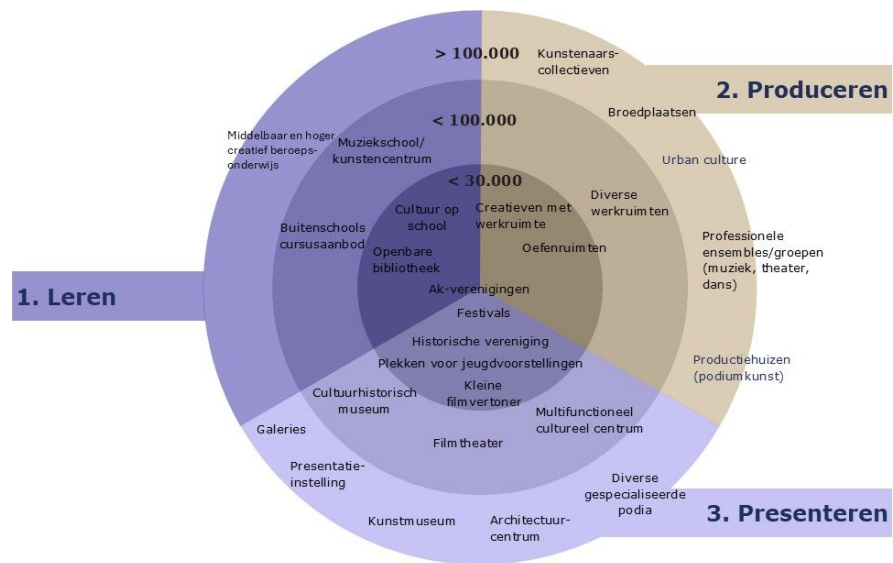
> 100.000

Kunstenaarscollectieven

2. Produceren

< 100.000

Broedplaatsen

Middelbaar en hoger creatief beroepsonderwijs

Muziekschool/ kunstencentrum

Urban culture

< 30.000

Diverse werkruimten

Cultuur op school

Creatieven met werkruimte

Buitenschools cursusaanbod

Oefenruimten

Professionele ensembles/groepen (muziek, theater, dans)

Openbare bibliotheek

1. Leren

Ak-verenigingen

Festivals

Historische vereniging

Plekken voor jeugdvoorstellingen

Productiehuizen (podiumkunst)

Cultuurhistorisch museum

Kleine filmvertoner

Multifunctioneel cultureel centrum

Galeries

Filmtheater

Presentatieinstelling

Diverse gespecialiseerde podia

3. Presenteren

Kunstmuseum

Architectuurcentrum